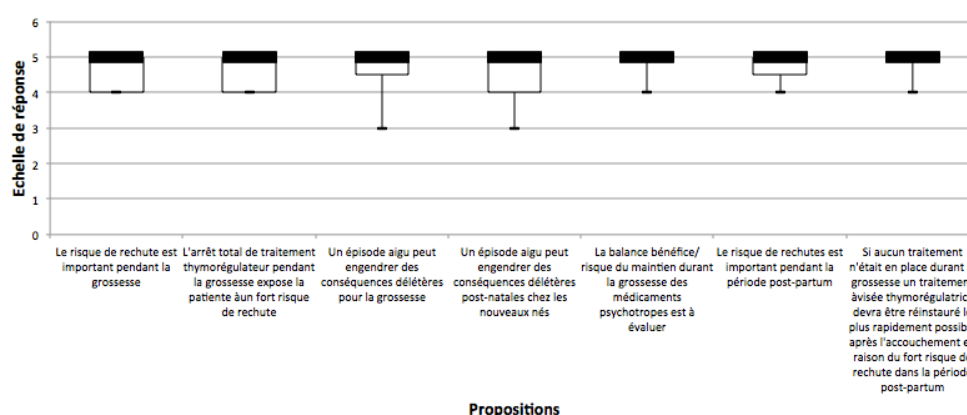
Echelle de réponse

6
5
4
3
2
1
0

Le risque de rechute est important pendant la grossesse

L'arrêt total de traitement thymorégulateur pendant la grossesse expose la patiente àun fort risque de rechute

Un épisode aigu peut engendrer des conséquences délétères pour la grossesse

Un épisode aigu peut engendrer des conséquences délétères post-natales chez les nouveaux nés

La balance bénéfice/ risque du maintien durant la grossesse des médicaments psychotropes est à évaluer

Le risque de rechutes est important pendant la période post-partum

Si aucun traitement n'était en place durant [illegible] grossesse un traitemen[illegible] àvisée thymorégulatric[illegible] devra être réinstauré l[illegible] plus rapidement possib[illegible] après l'accouchement e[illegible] raison du fort risque d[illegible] rechute dans la périod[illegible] post-partum

Propositions